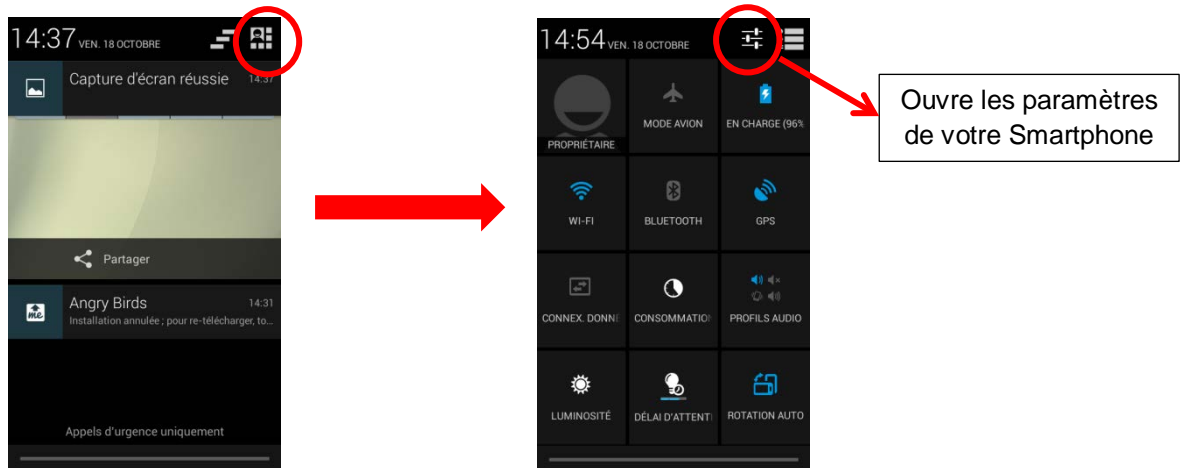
14:37 VEN. 18 OCTOBRE

Capture d'écran réussie 14:37

Partager

Angry Birds 14:31
Installation annulée ; pour re-télécharger, to...

Appels d'urgence uniquement

14:54 VEN. 18 OCTOBRE

Ouvre les paramètres de votre Smartphone

PROPRIÉTAIRE

MODE AVION

EN CHARGE (96%

WI-FI

BLUETOOTH

GPS

CONNEX. DONNE

CONSOMMATIO

PROFILS AUDIO

LUMINOSITÉ

DÉLAI D'ATTENT

ROTATION AUTO